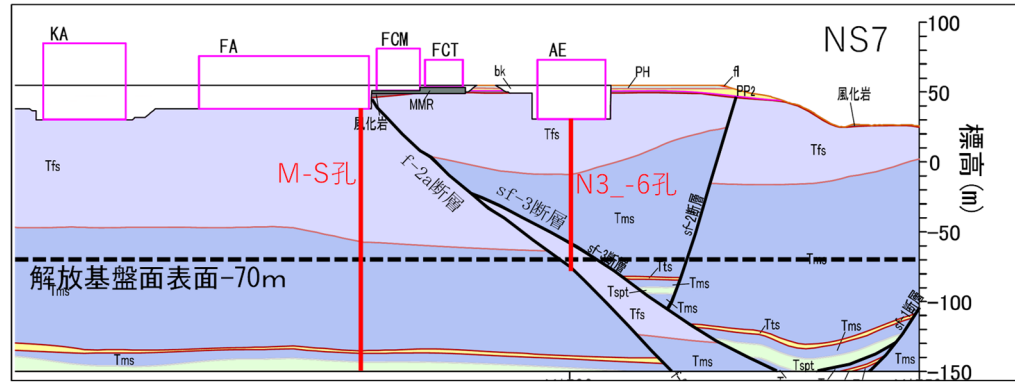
KA
FA
FCM
FCT
AE
NS7
bk
PH
fl
PP2
MMR
風化岩
風化岩
Tfs
Tfs
Tfs
M-S孔
f-2a断層
sf-3断層
N3_-6孔
sf-2断層
Tms
sf-3断層
Tms
解放基盤面表面-70m
Tms
Tts
Tms
Tspt
Tms
Tfs
Tts
Tms
sf-1断層
Tms
Tms
Tspt
Tms
100
50
0
-50
-100
-150
標高 (m)